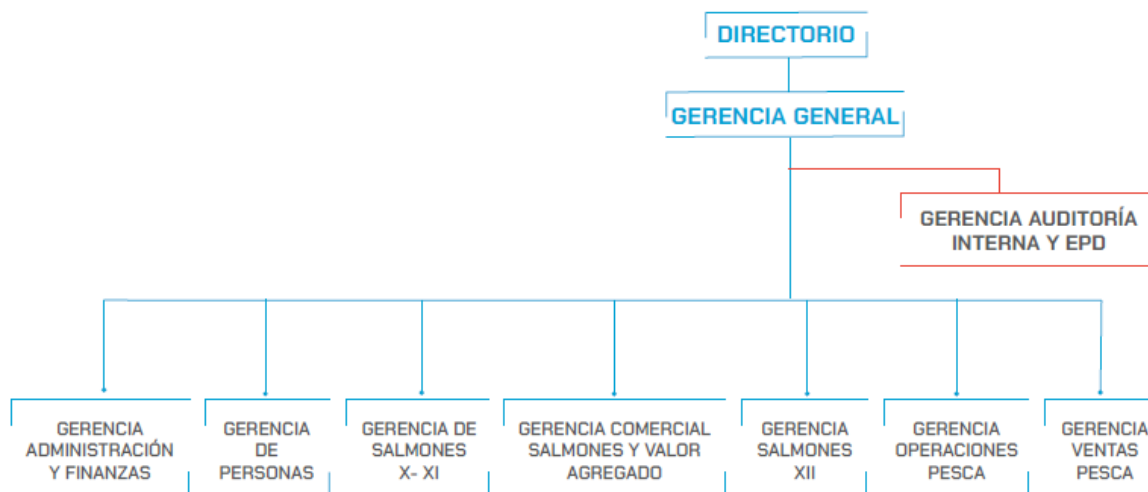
DIRECTORIO

GERENCIA GENERAL

GERENCIA AUDITORÍA INTERNA Y EPD

GERENCIA ADMINISTRACIÓN Y FINANZAS

GERENCIA DE PERSONAS

GERENCIA DE SALMONES X- XI

GERENCIA COMERCIAL SALMONES Y VALOR AGREGADO

GERENCIA SALMONES XII

GERENCIA OPERACIONES PESCA

GERENCIA VENTAS PESCA